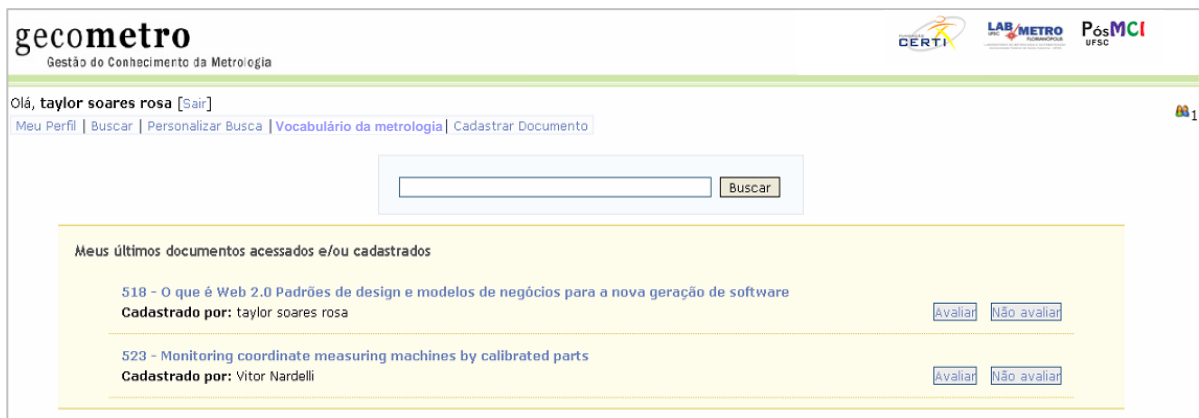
gecometro
Gestão do Conhecimento da Metrologia

CERTI LABMETRO PósMCI UFSC

Olá, taylor soares rosa [Sair]

Meu Perfil | Buscar | Personalizar Busca | Vocabulário da metrologia | Cadastrar Documento

1

Buscar

Meus últimos documentos acessados e/ou cadastrados

518 - O que é Web 2.0 Padrões de design e modelos de negócios para a nova geração de software
Cadastrado por: taylor soares rosa

Avaliar Não avaliar

523 - Monitoring coordinate measuring machines by calibrated parts
Cadastrado por: Vitor Nardelli

Avaliar Não avaliar